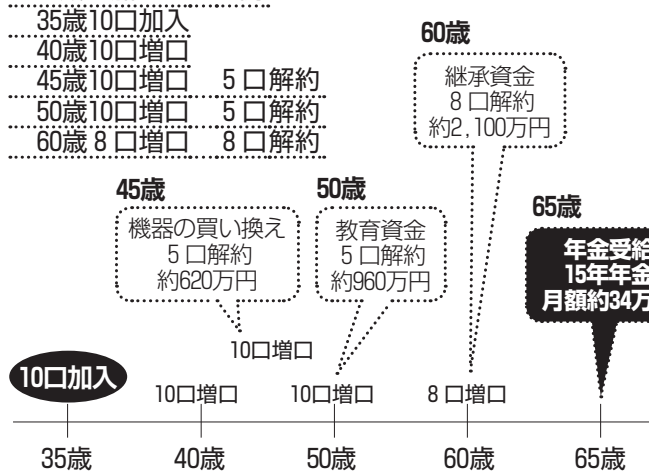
35歳10口加入
40歳10口増口
45歳10口増口　5口解約
50歳10口増口　5口解約
60歳 8 口増口　8口解約

60歳
継承資金
8口解約
約2,100万円

45歳
機器の買い換え
5口解約
約620万円

50歳
教育資金
5口解約
約960万円

65歳
年金受給
15年年金
月額約34万

10口増口

10口加入
10口増口
10口増口
8口増口

35歳
40歳
50歳
60歳
65歳